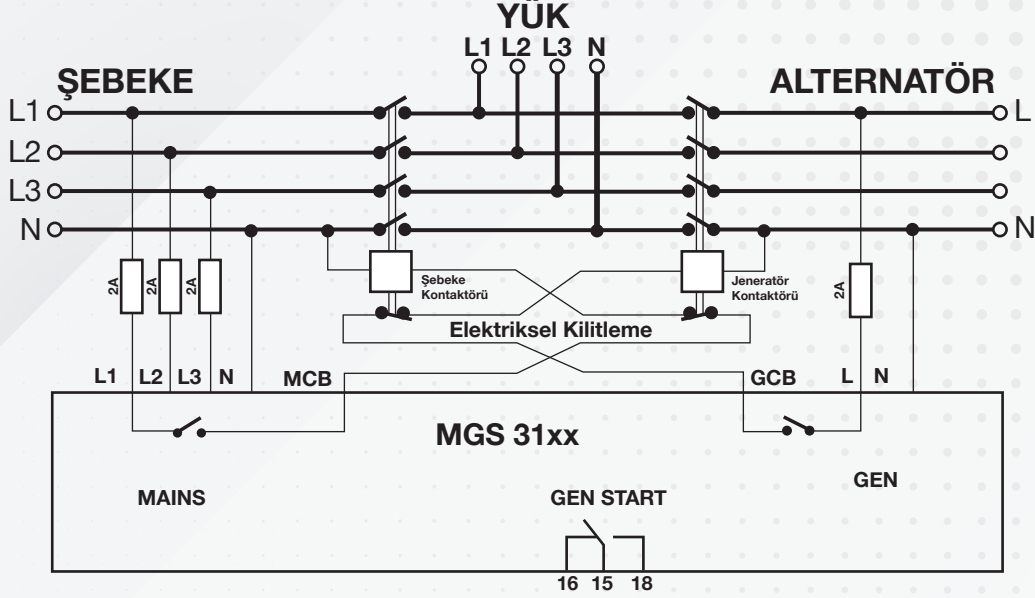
YÜK

L1 L2 L3 N

ŞEBEKE

ALTERNATÖR

L1
L2
L3
N

L
N

2A 2A 2A

Şebeke Kontaktörü

Jeneratör Kontaktörü

2A

Elektriksel Kilitleme

L1 L2 L3 N

MCB

GCB

L N

MGS 31xx

MAINS

GEN START

GEN

16 15 18